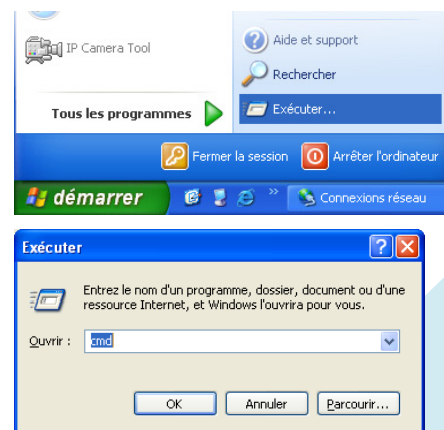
IP Camera Tool

Aide et support

Rechercher

Tous les programmes

Exécuter...

Fermer la session

Arrêter l'ordinateur

démarrer

Connexions réseau

Exécuter

Entrez le nom d'un programme, dossier, document ou d'une ressource Internet, et Windows l'ouvrira pour vous.

Ouvrir : cmd

OK

Annuler

Parcourir...